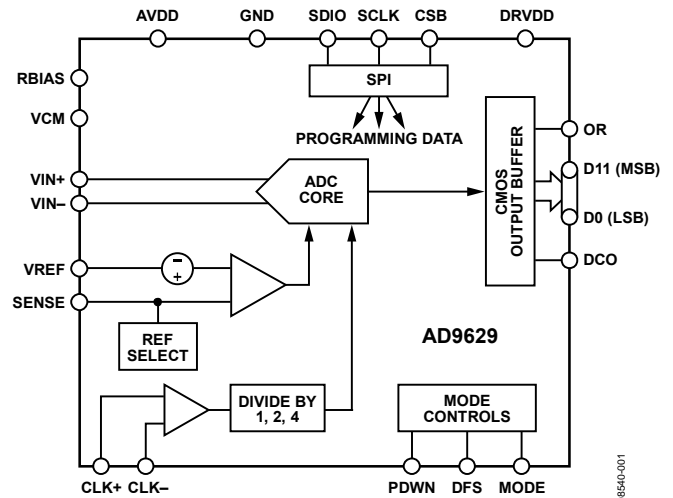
AVDD
GND
SDIO
SCLK
CSB
DRVDD
RBIAS
SPI
VCM
PROGRAMMING DATA
OR
CMOS OUTPUT BUFFER
VIN+
ADC CORE
D11 (MSB)
VIN–
D0 (LSB)
–
+
VREF
DCO
SENSE
REF SELECT
AD9629
DIVIDE BY 1, 2, 4
MODE CONTROLS
CLK+
CLK–
PDWN
DFS
MODE
08540-001